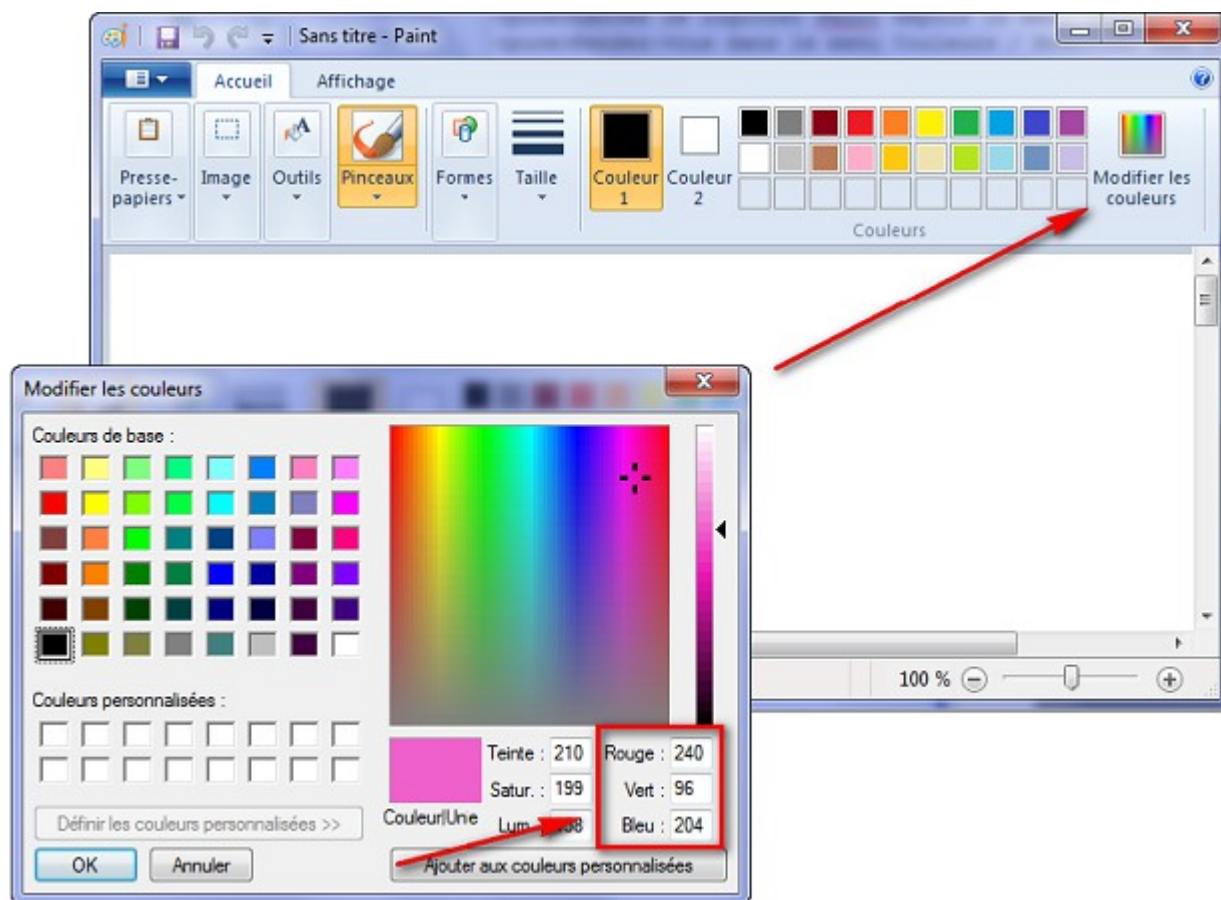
Sans titre - Paint

Accueil
Affichage

Presse-papiers
Image
Outils
Pinceaux
Formes
Taille
Couleur 1
Couleur 2
Modifier les couleurs
Couleurs

100 %

Modifier les couleurs

Couleurs de base :

Couleurs personnalisées :

Définir les couleurs personnalisées >>

OK
Annuler

Couleur|Une

Teinte : 210
Satur. : 199
Lum. : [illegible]08

Rouge : 240
Vert : 96
Bleu : 204

Ajouter aux couleurs personnalisées